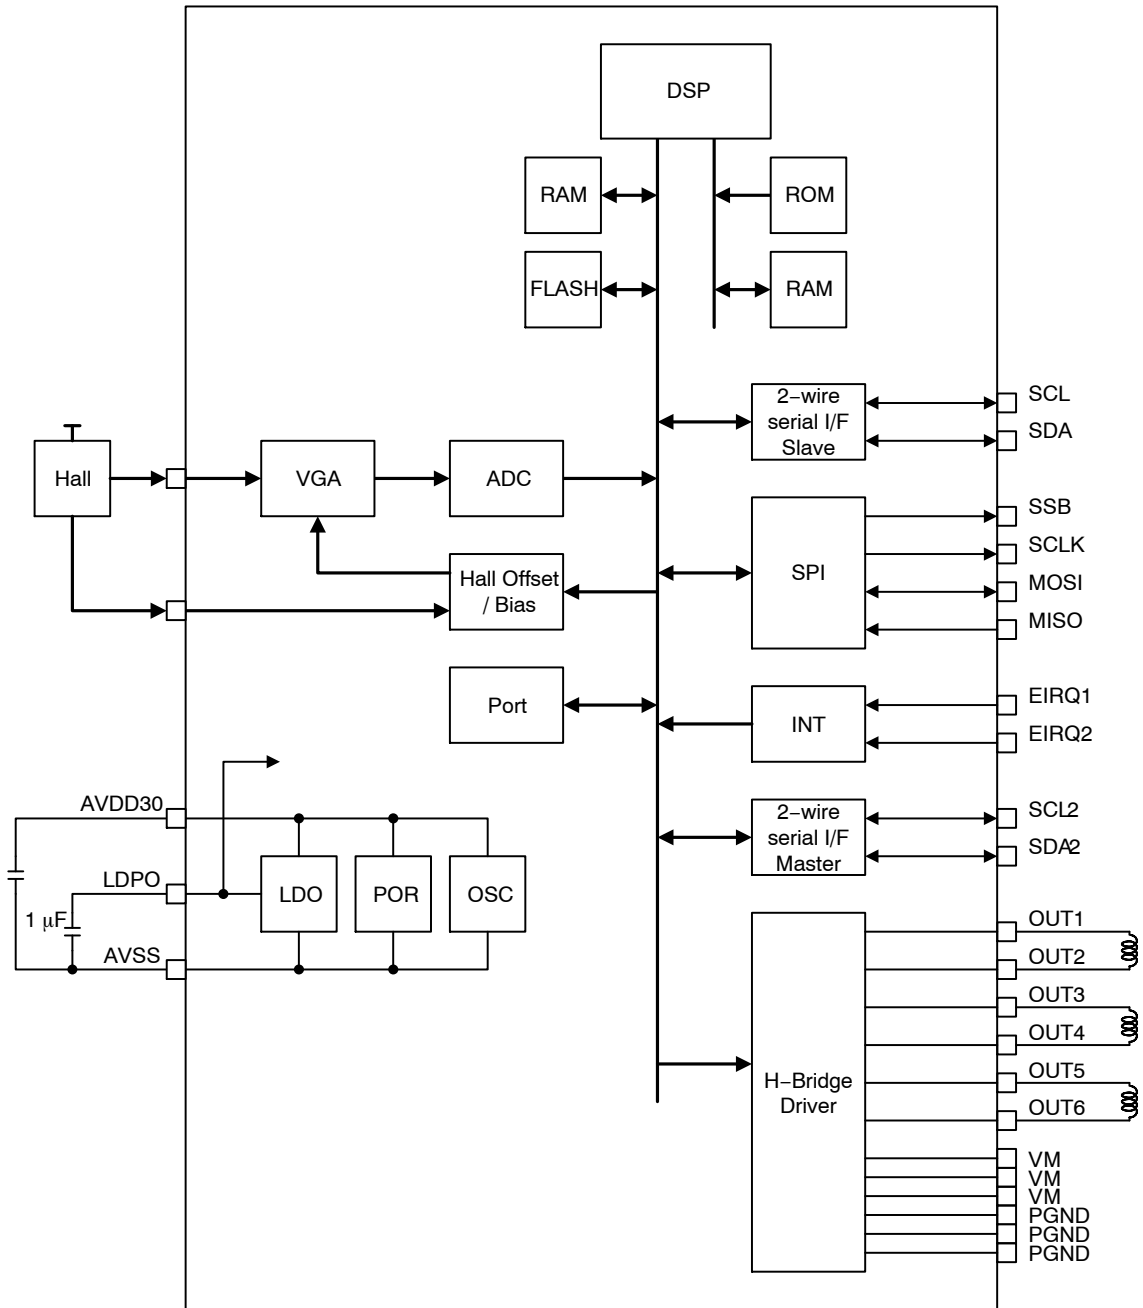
DSP

RAM

ROM

FLASH

RAM

2−wire serial I/F Slave

SCL

SDA

Hall

VGA

ADC

SSB

SCLK

SPI

MOSI

Hall Offset / Bias

MISO

Port

INT

EIRQ1

EIRQ2

AVDD30

2−wire serial I/F Master

SCL2

SDA2

LDPO

LDO

POR

OSC

1 μF

AVSS

OUT1

OUT2

OUT3

OUT4

OUT5

H−Bridge Driver

OUT6

VM

VM

VM

PGND

PGND

PGND